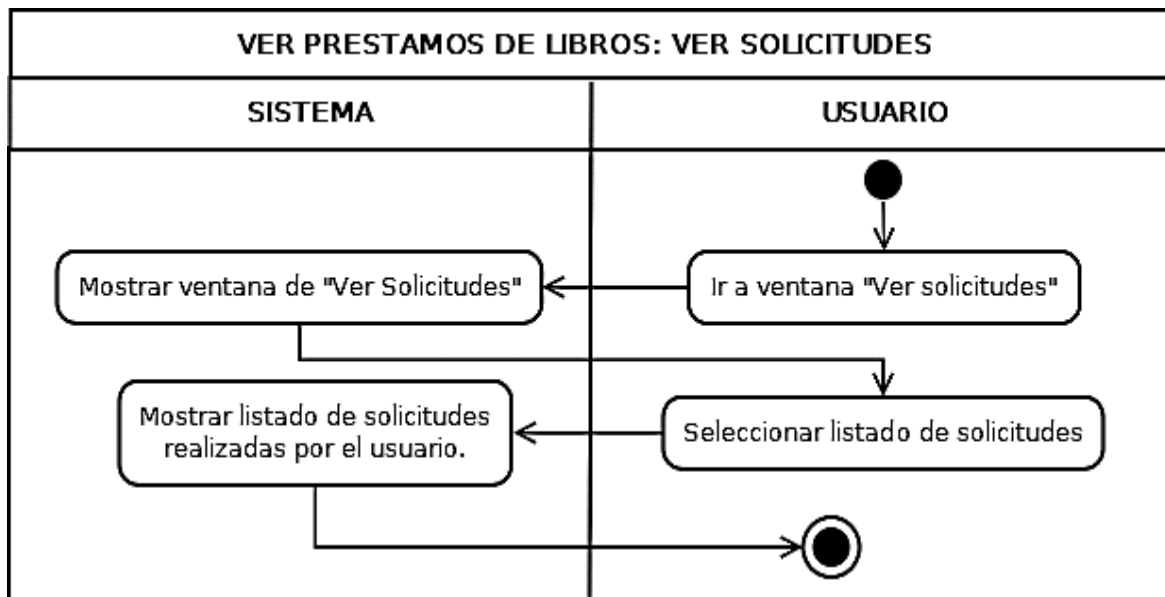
VER PRESTAMOS DE LIBROS: VER SOLICITUDES

SISTEMA

USUARIO

Ir a ventana "Ver solicitudes"

Mostrar ventana de "Ver Solicitudes"

Seleccionar listado de solicitudes

Mostrar listado de solicitudes realizadas por el usuario.